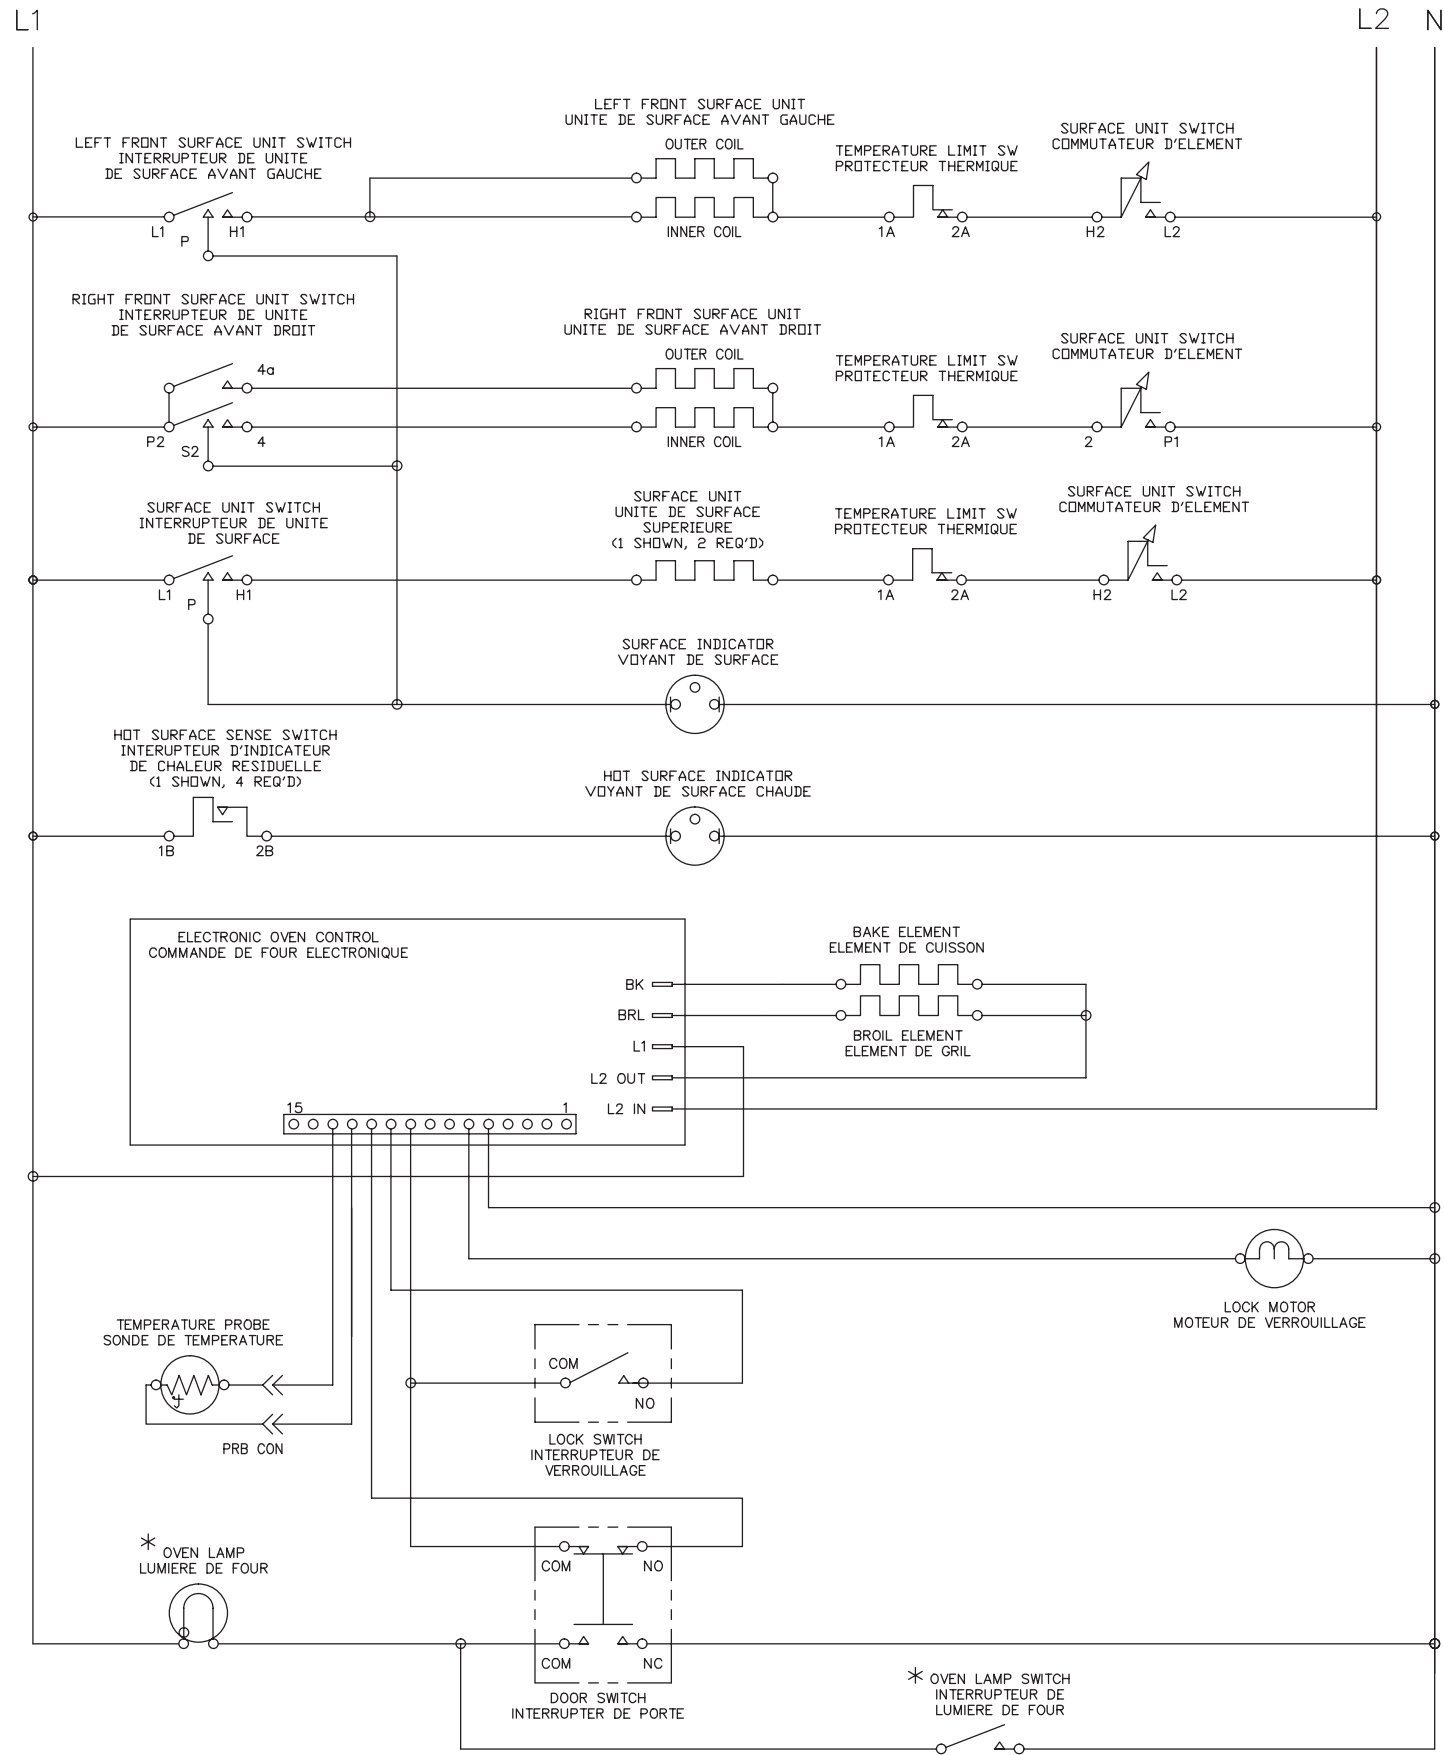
L1

L2 N

LEFT FRONT SURFACE UNIT
UNITE DE SURFACE AVANT GAUCHE

LEFT FRONT SURFACE UNIT SWITCH
INTERRUPTEUR DE UNITE
DE SURFACE AVANT GAUCHE

OUTER COIL

TEMPERATURE LIMIT SW
PROTECTEUR THERMIQUE

SURFACE UNIT SWITCH
COMMUTATEUR D'ELEMENT

L1 P H1 INNER COIL 1A 2A H2 L2

RIGHT FRONT SURFACE UNIT SWITCH
INTERRUPTEUR DE UNITE
DE SURFACE AVANT DROIT

RIGHT FRONT SURFACE UNIT
UNITE DE SURFACE AVANT DROIT

OUTER COIL

TEMPERATURE LIMIT SW
PROTECTEUR THERMIQUE

SURFACE UNIT SWITCH
COMMUTATEUR D'ELEMENT

4a

P2 S2 4 INNER COIL 1A 2A 2 P1

SURFACE UNIT SWITCH
INTERRUPTEUR DE UNITE
DE SURFACE

SURFACE UNIT
UNITE DE SURFACE
SUPERIEURE
(1 SHOWN, 2 REQ'D)

TEMPERATURE LIMIT SW
PROTECTEUR THERMIQUE

SURFACE UNIT SWITCH
COMMUTATEUR D'ELEMENT

L1 P H1 1A 2A H2 L2

SURFACE INDICATOR
VOYANT DE SURFACE

HOT SURFACE SENSE SWITCH
INTERUPTEUR D'INDICATEUR
DE CHALEUR RESIDUELLE
(1 SHOWN, 4 REQ'D)

HOT SURFACE INDICATOR
VOYANT DE SURFACE CHAUDE

1B 2B

ELECTRONIC OVEN CONTROL
COMMANDE DE FOUR ELECTRONIQUE

BAKE ELEMENT
ELEMENT DE CUISSON

BK
BRL
L1
L2 OUT
L2 IN

BROIL ELEMENT
ELEMENT DE GRIL

15 1

TEMPERATURE PROBE
SONDE DE TEMPERATURE

PRB CON

COM
NO

LOCK SWITCH
INTERRUPTEUR DE
VERROUILLAGE

LOCK MOTOR
MOTEUR DE VERROUILLAGE

* OVEN LAMP
LUMIERE DE FOUR

COM NO
COM NC

DOOR SWITCH
INTERRUPTER DE PORTE

* OVEN LAMP SWITCH
INTERRUPTEUR DE
LUMIERE DE FOUR